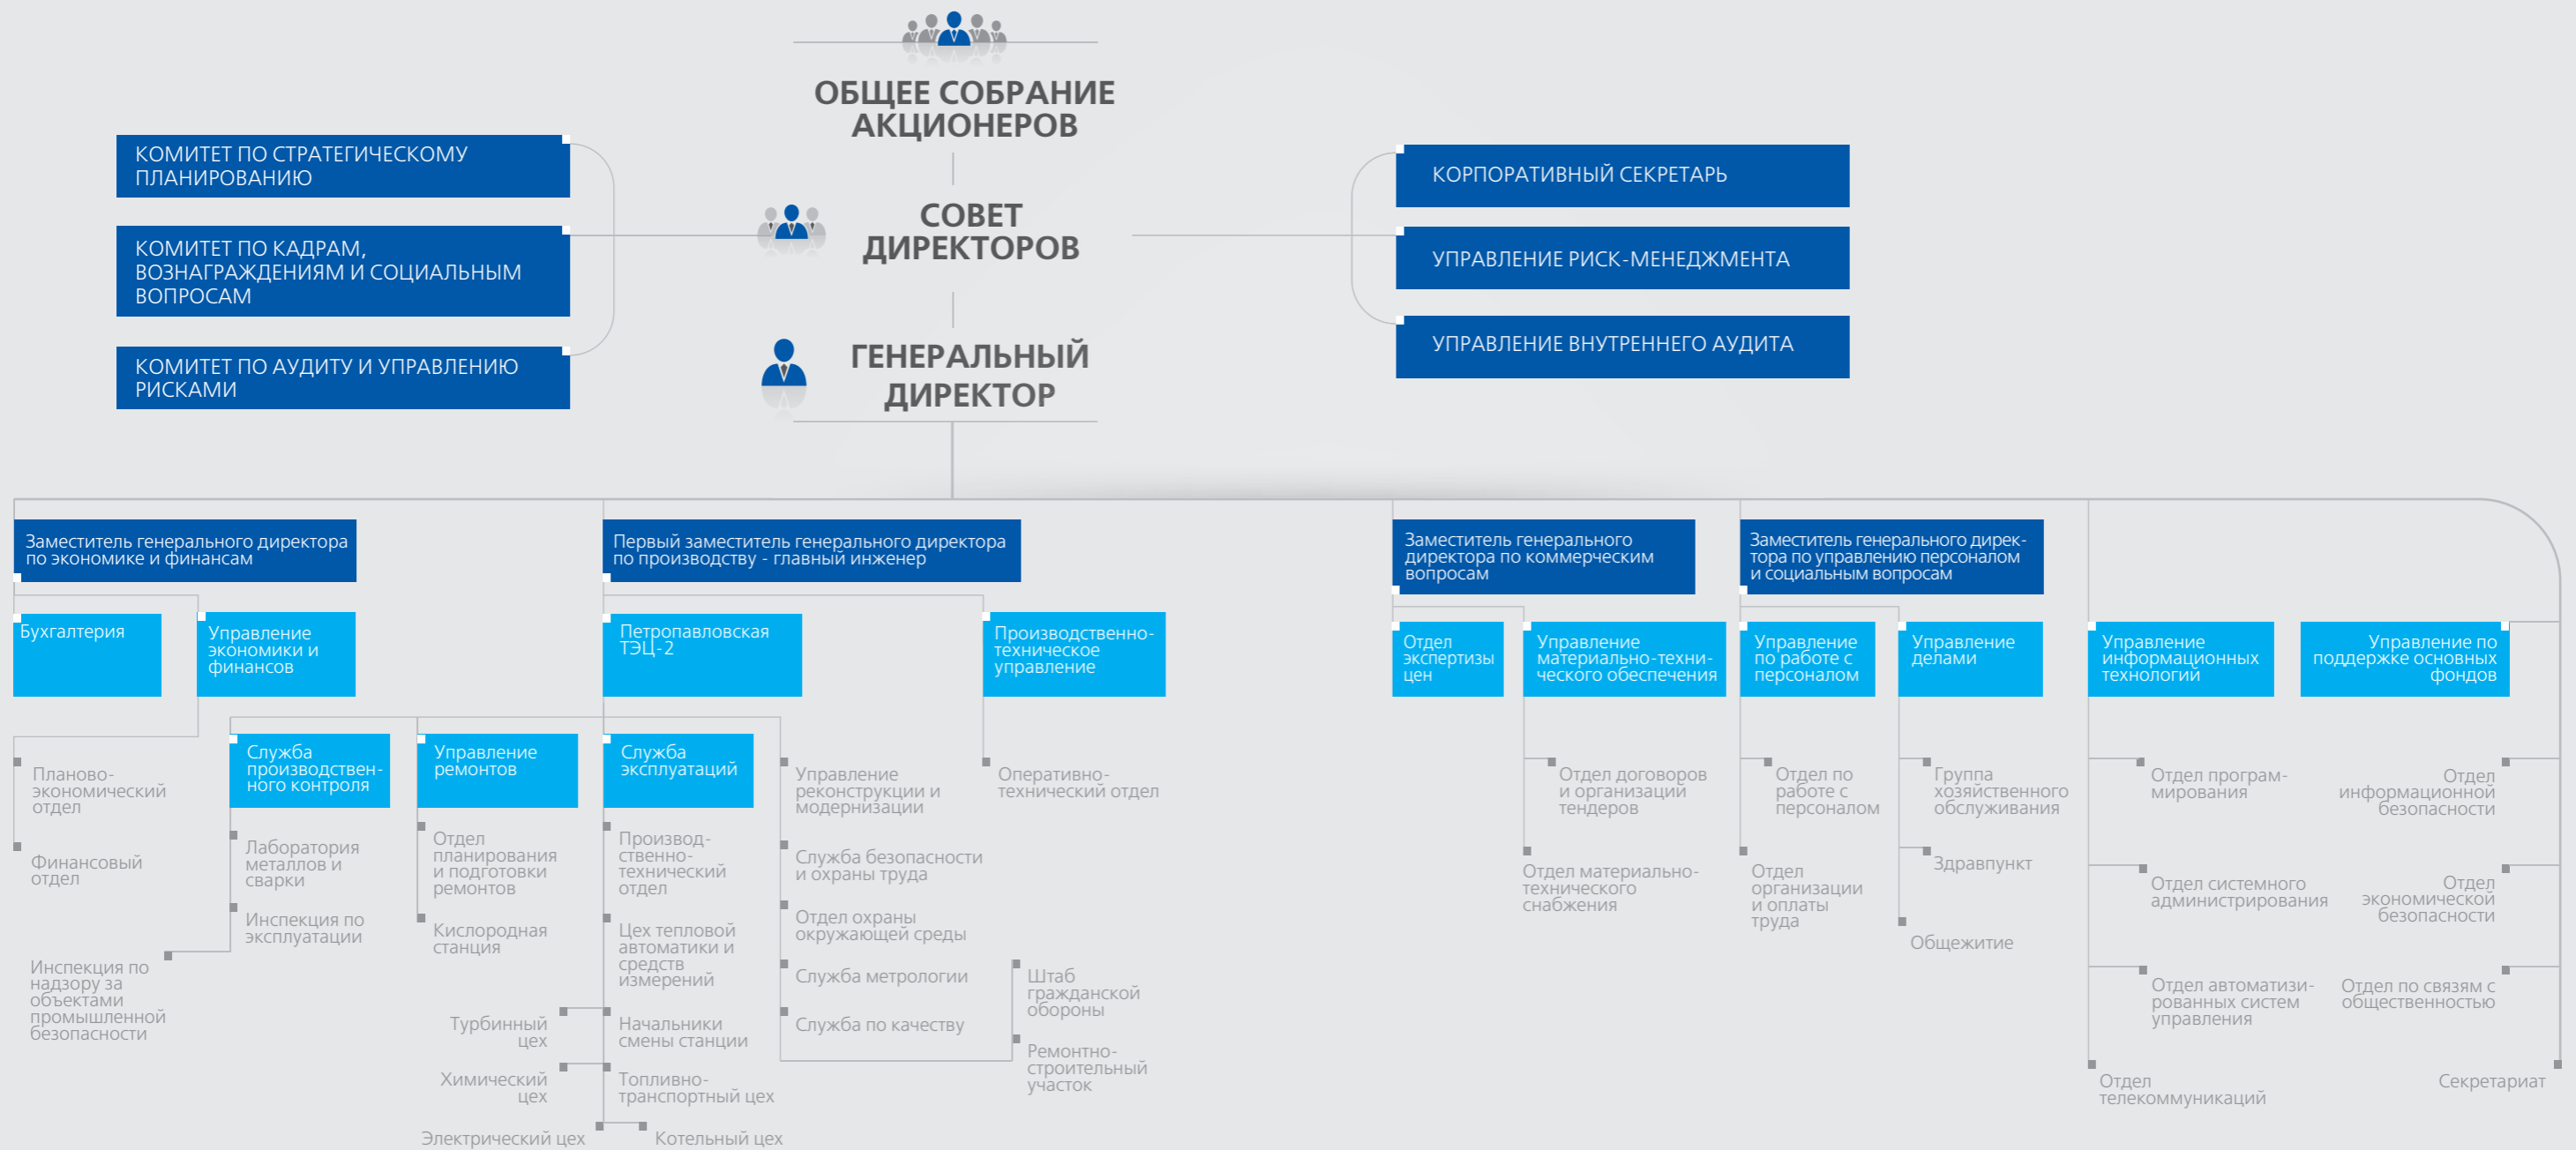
ОБЩЕЕ СОБРАНИЕ АКЦИОНЕРОВ

КОМИТЕТ ПО СТРАТЕГИЧЕСКОМУ ПЛАНИРОВАНИЮ

КОМИТЕТ ПО КАДРАМ, ВОЗНАГРАЖДЕНИЯМ И СОЦИАЛЬНЫМ ВОПРОСАМ

КОМИТЕТ ПО АУДИТУ И УПРАВЛЕНИЮ РИСКАМИ

СОВЕТ ДИРЕКТОРОВ

КОРПОРАТИВНЫЙ СЕКРЕТАРЬ

УПРАВЛЕНИЕ РИСК-МЕНЕДЖМЕНТА

УПРАВЛЕНИЕ ВНУТРЕННЕГО АУДИТА

ГЕНЕРАЛЬНЫЙ ДИРЕКТОР

Заместитель генерального директора по экономике и финансам

Бухгалтерия

Управление экономики и финансов

Планово-экономический отдел

Финансовый отдел

Инспекция по надзору за объектами промышленной безопасности

Служба производственного контроля

Лаборатория металлов и сварки

Инспекция по эксплуатации

Управление ремонтов

Отдел планирования и подготовки ремонтов

Кислородная станция

Первый заместитель генерального директора по производству - главный инженер

Петропавловская ТЭЦ-2

Служба эксплуатаций

Производственно-технический отдел

Цех тепловой автоматики и средств измерений

Начальники смены станции

Топливно-транспортный цех

Турбинный цех

Химический цех

Электрический цех

Котельный цех

Управление реконструкции и модернизации

Служба безопасности и охраны труда

Отдел охраны окружающей среды

Служба метрологии

Служба по качеству

Штаб гражданской обороны

Ремонтно-строительный участок

Производственно-техническое управление

Оперативно-технический отдел

Заместитель генерального директора по коммерческим вопросам

Отдел экспертизы цен

Управление материально-технического обеспечения

Отдел договоров и организаций тендеров

Отдел материально-технического снабжения

Заместитель генерального директора по управлению персоналом и социальным вопросам

Управление по работе с персоналом

Отдел по работе с персоналом

Отдел организации и оплаты труда

Управление делами

Группа хозяйственного обслуживания

Здравпункт

Общежитие

Управление информационных технологий

Отдел программирования

Отдел системного администрирования

Отдел автоматизированных систем управления

Отдел телекоммуникаций

Управление по поддержке основных фондов

Отдел информационной безопасности

Отдел экономической безопасности

Отдел по связям с общественностью

Секретариат